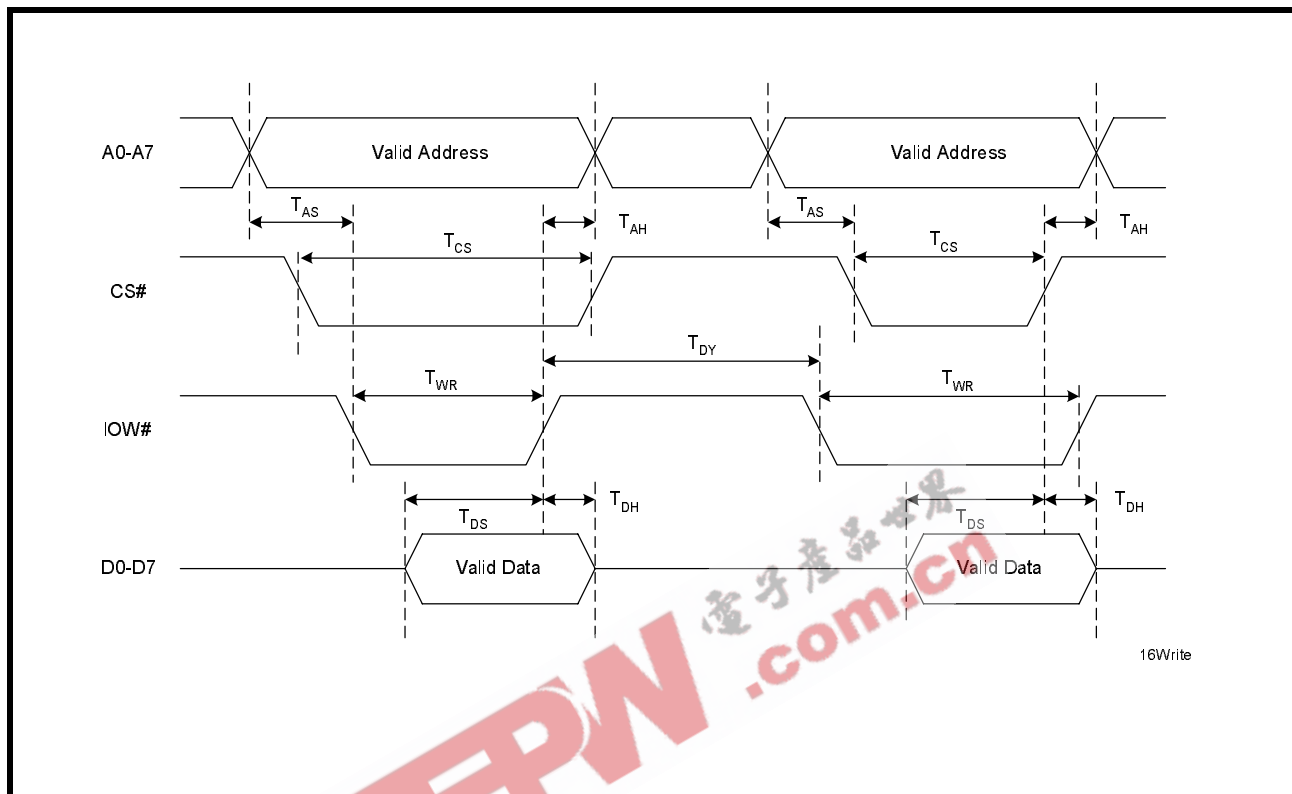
A0-A7

Valid Address

Valid Address

$T_{AS}$

$T_{AH}$

$T_{AS}$

$T_{AH}$

$T_{CS}$

$T_{CS}$

CS#

$T_{DY}$

$T_{WR}$

$T_{WR}$

IOW#

$T_{DH}$

$T_{DH}$

$T_{DS}$

$T_{DS}$

D0-D7

Valid Data

Valid Data

16Write

电子产品世界

EEPW.com.cn